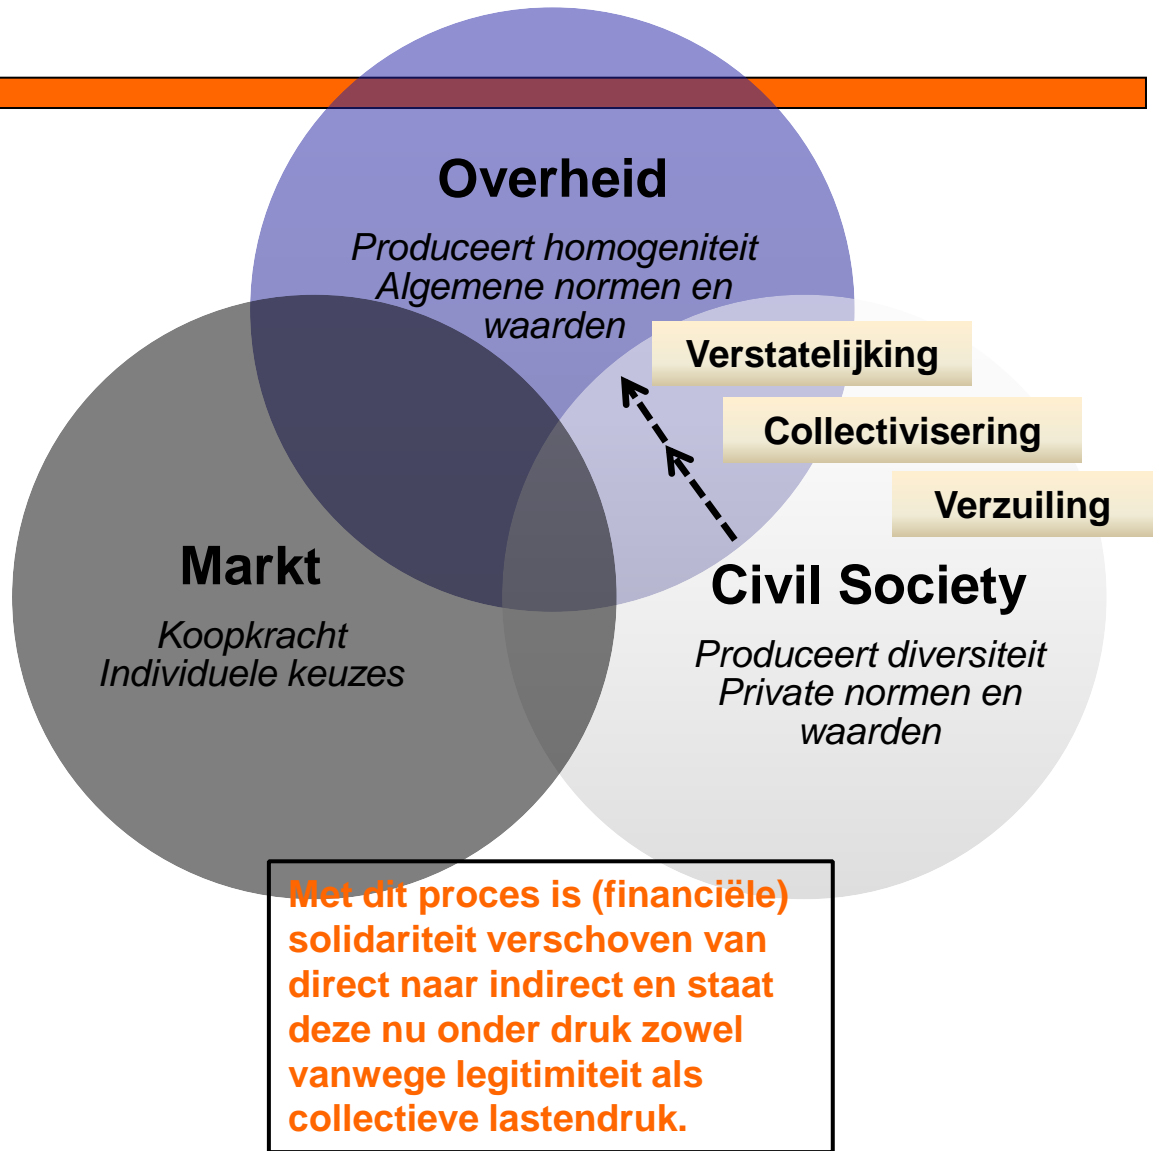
Overheid

Produceert homogeniteit
Algemene normen en waarden

Verstatelijking

Collectivisering

Verzuiling

Markt

Koopkracht
Individuele keuzes

Civil Society

Produceert diversiteit
Private normen en waarden

Met dit proces is (financiële) solidariteit verschoven van direct naar indirect en staat deze nu onder druk zowel vanwege legitimiteit als collectieve lastendruk.